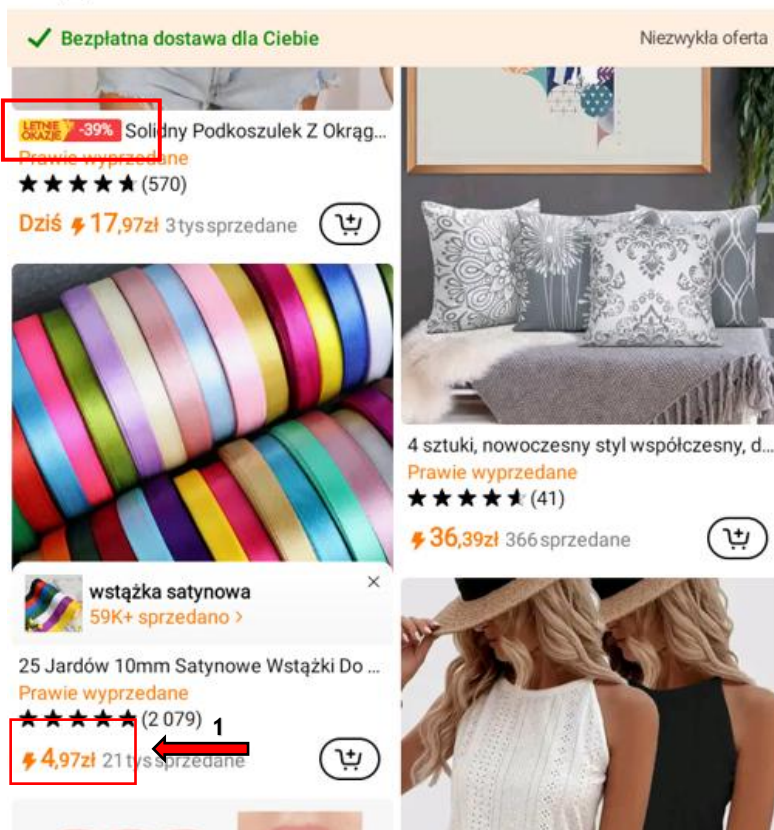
Bezpłatna dostawa dla Ciebie

Niezwykła oferta

LETNIE OKAZJE -39% Solidny Podkoszulek Z Okrąg...
Prawie wyprzedane
(570)
Dziś 17,97zł 3tys sprzedane

wstążka satynowa
59K+ sprzedano >

25 Jardów 10mm Satynowe Wstążki Do ...
Prawie wyprzedane
(2 079)
4,97zł 21 tys sprzedane

1

4 sztuki, nowoczesny styl współczesny, d...
Prawie wyprzedane
(41)
36,39zł 366 sprzedane